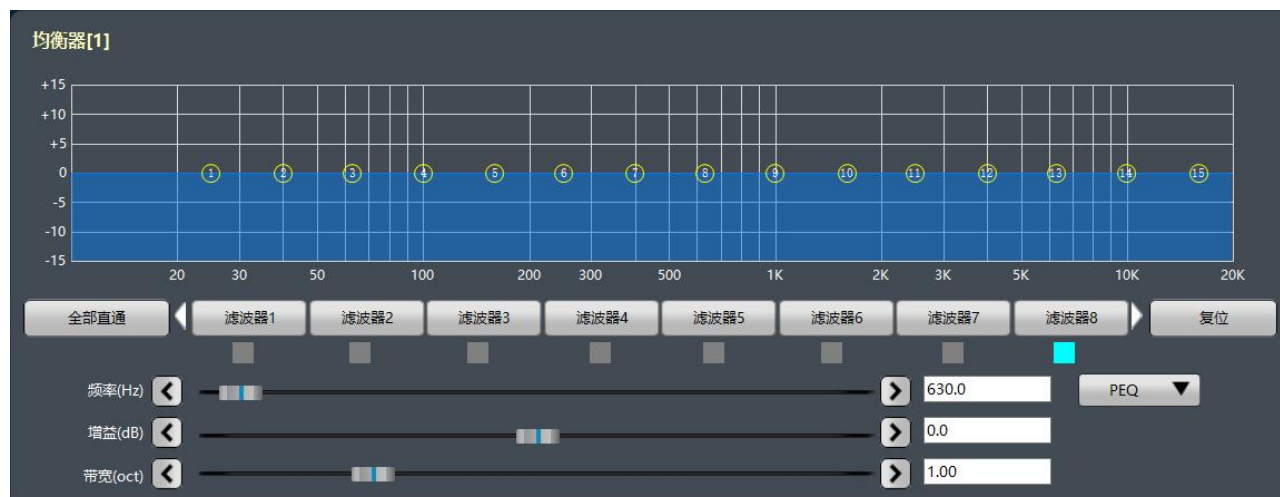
均衡器[1]

+15
+10
+5
0
-5
-10
-15

1 2 3 4 5 6 7 8 9 10 11 12 13 14 15

20 30 50 100 200 300 500 1K 2K 3K 5K 10K 20K

全部直通
滤波器1
滤波器2
滤波器3
滤波器4
滤波器5
滤波器6
滤波器7
滤波器8
复位

频率(Hz) 630.0
PEQ
增益(dB) 0.0
带宽(oct) 1.00